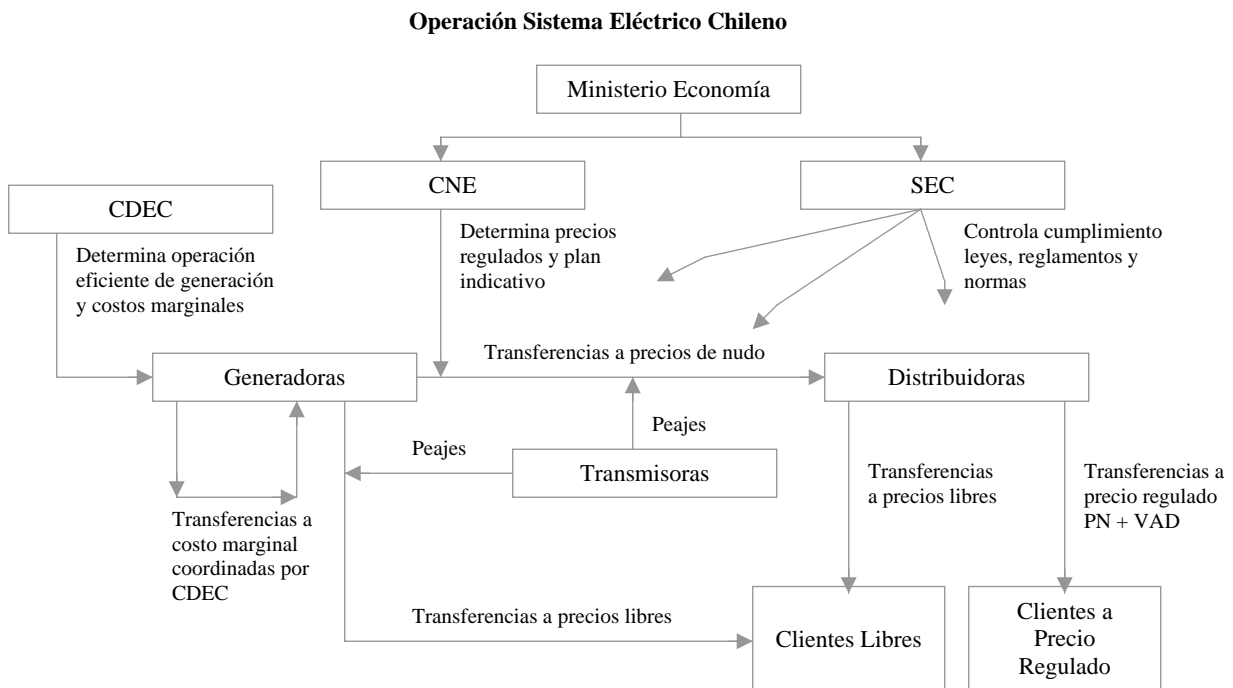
**Operación Sistema Eléctrico Chileno**

Ministerio Economía

CNE

SEC

CDEC

Determina operación eficiente de generación y costos marginales

Determina precios regulados y plan indicativo

Controla cumplimiento leyes, reglamentos y normas

Transferencias a precios de nudo

Generadoras

Distribuidoras

Peajes

Peajes

Transmisoras

Transferencias a precios libres

Transferencias a precio regulado PN + VAD

Transferencias a costo marginal coordinadas por CDEC

Transferencias a precios libres

Clientes Libres

Clientes a Precio Regulado